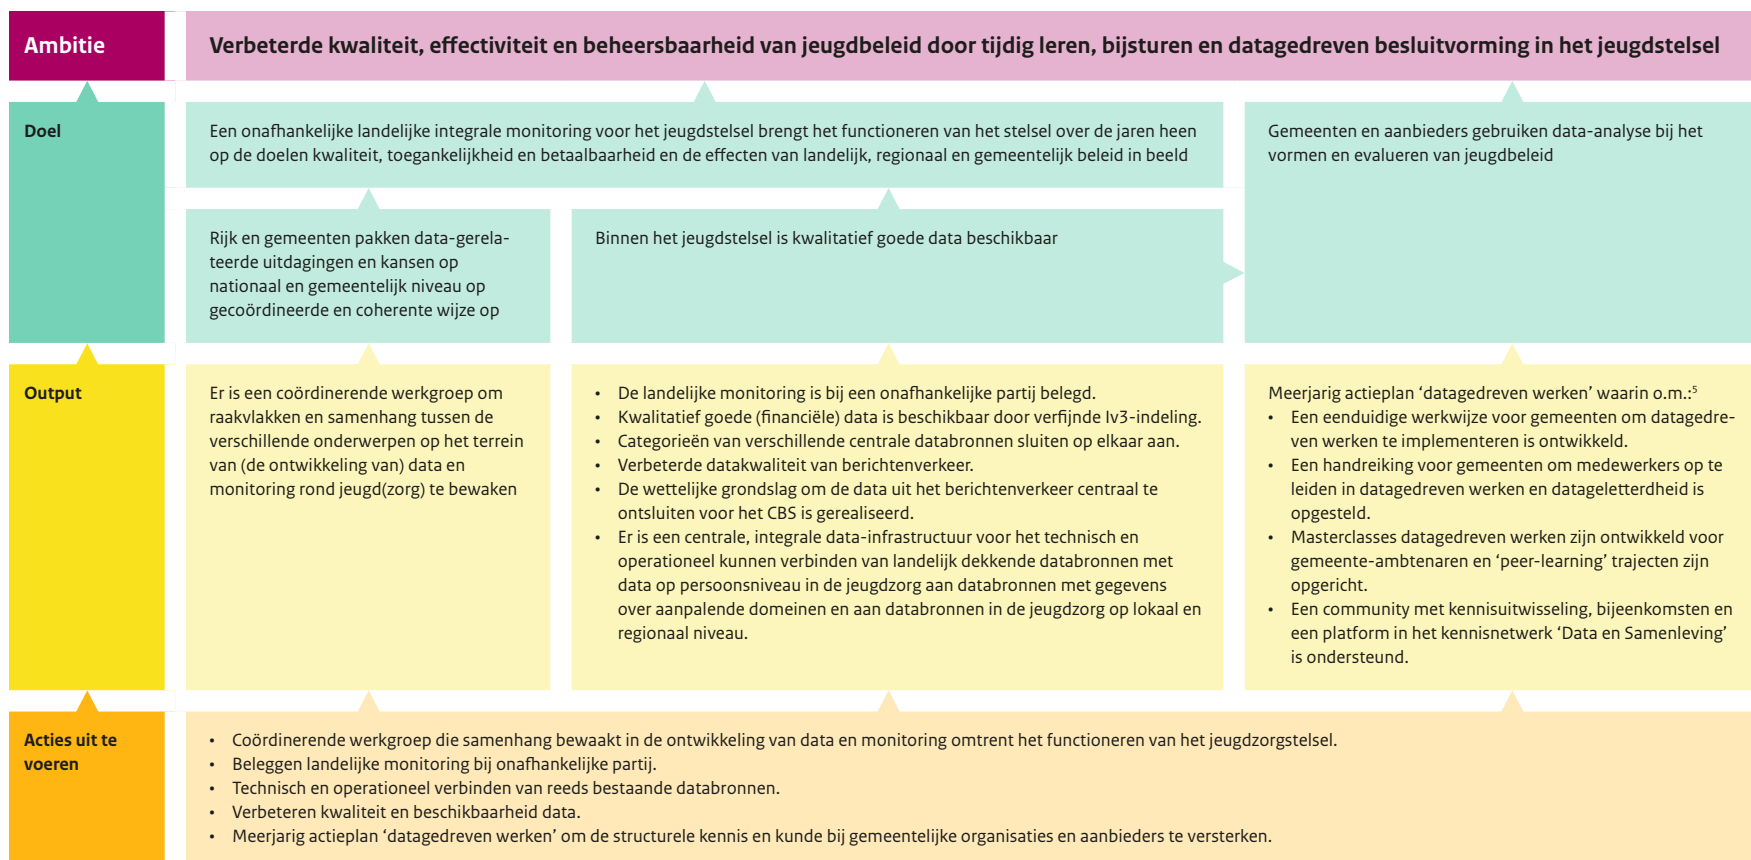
Ambitie

Verbeterde kwaliteit, effectiviteit en beheersbaarheid van jeugdbeleid door tijdig leren, bijsturen en datagedreven besluitvorming in het jeugdstelsel

Doel

Een onafhankelijke landelijke integrale monitoring voor het jeugdstelsel brengt het functioneren van het stelsel over de jaren heen op de doelen kwaliteit, toegankelijkheid en betaalbaarheid en de effecten van landelijk, regionaal en gemeentelijk beleid in beeld

Gemeenten en aanbieders gebruiken data-analyse bij het vormen en evalueren van jeugdbeleid

Rijk en gemeenten pakken data-gerelateerde uitdagingen en kansen op nationaal en gemeentelijk niveau op gecoördineerde en coherente wijze op

Binnen het jeugdstelsel is kwalitatief goede data beschikbaar

Output

Er is een coördinerende werkgroep om raakvlakken en samenhang tussen de verschillende onderwerpen op het terrein van (de ontwikkeling van) data en monitoring rond jeugd(zorg) te bewaken

- De landelijke monitoring is bij een onafhankelijke partij belegd.
- Kwalitatief goede (financiële) data is beschikbaar door verfijnde Iv3-indeling.
- Categorieën van verschillende centrale databronnen sluiten op elkaar aan.
- Verbeterde datakwaliteit van berichtenverkeer.
- De wettelijke grondslag om de data uit het berichtenverkeer centraal te ontsluiten voor het CBS is gerealiseerd.
- Er is een centrale, integrale data-infrastructuur voor het technisch en operationeel kunnen verbinden van landelijk dekkende databronnen met data op persoonsniveau in de jeugdzorg aan databronnen met gegevens over aanpalende domeinen en aan databronnen in de jeugdzorg op lokaal en regionaal niveau.

Meerjarig actieplan ‘datagedreven werken’ waarin o.m.:$^5$
- Een eenduidige werkwijze voor gemeenten om datagedreven werken te implementeren is ontwikkeld.
- Een handreiking voor gemeenten om medewerkers op te leiden in datagedreven werken en datageletterdheid is opgesteld.
- Masterclasses datagedreven werken zijn ontwikkeld voor gemeente-ambtenaren en ‘peer-learning’ trajecten zijn opgericht.
- Een community met kennisuitwisseling, bijeenkomsten en een platform in het kennisnetwerk ‘Data en Samenleving’ is ondersteund.

Acties uit te voeren

- Coördinerende werkgroep die samenhang bewaakt in de ontwikkeling van data en monitoring omtrent het functioneren van het jeugdzorgstelsel.
- Beleggen landelijke monitoring bij onafhankelijke partij.
- Technisch en operationeel verbinden van reeds bestaande databronnen.
- Verbeteren kwaliteit en beschikbaarheid data.
- Meerjarig actieplan ‘datagedreven werken’ om de structurele kennis en kunde bij gemeentelijke organisaties en aanbieders te versterken.